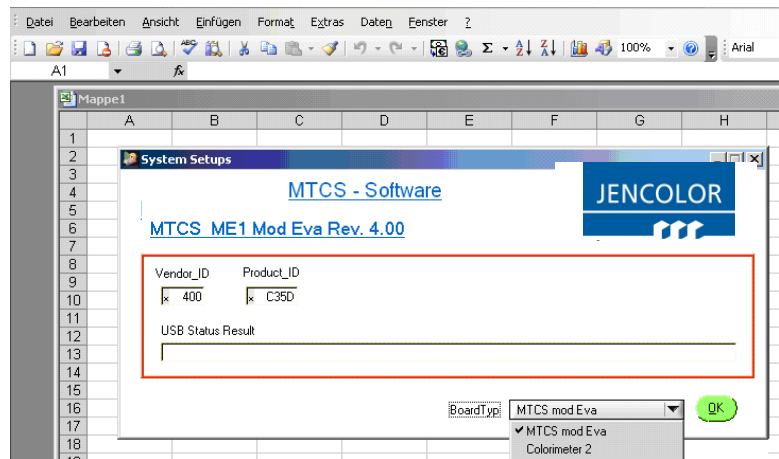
Datei Bearbeiten Ansicht Einfügen Format Extras Daten Fenster ?

100% Arial

A1 fx

Mappe1

| | A | B | C | D | E | F | G | H |
|---|---|---|---|---|---|---|---|---|
| 1 | | | | | | | | |
| 2 | | | | | | | | |
| 3 | | | | | | | | |
| 4 | | | | | | | | |
| 5 | | | | | | | | |
| 6 | | | | | | | | |
| 7 | | | | | | | | |
| 8 | | | | | | | | |
| 9 | | | | | | | | |
| 10 | | | | | | | | |
| 11 | | | | | | | | |
| 12 | | | | | | | | |
| 13 | | | | | | | | |
| 14 | | | | | | | | |
| 15 | | | | | | | | |
| 16 | | | | | | | | |
| 17 | | | | | | | | |
| 18 | | | | | | | | |

System Setups

MTCS - Software

JENCOLOR

MTCS ME1 Mod Eva Rev. 4.00

Vendor_ID
x 400

Product_ID
x C35D

USB Status Result

BoardTyp MTCS mod Eva

OK

✔ MTCS mod Eva
Colorimeter 2